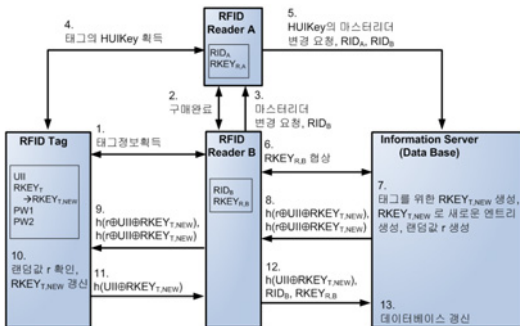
RFID Reader A

$RID_A$, $RKEY_{R,A}$

4. 태그의 HUIKey 획득

5. HUIKey의 마스터리더 변경 요청, $RID_A$, $RID_B$

2. 구매완료

3. 마스터리더 변경 요청, $RID_B$

RFID Tag

UII
$RKEY_T$
$\rightarrow RKEY_{T,NEW}$
PW1
PW2

1. 태그정보획득

RFID Reader B

$RID_B$
$RKEY_{R,B}$

6. $RKEY_{R,B}$ 협상

Information Server (Data Base)

7. 태그를 위한 $RKEY_{T,NEW}$ 생성, $RKEY_{T,NEW}$ 로 새로운 엔트리 생성, 랜덤값 r 생성

8. $h(r \oplus UII \oplus RKEY_{T,NEW})$, $h(r \oplus UII \oplus RKEY_{T,NEW})$

9. $h(r \oplus UII \oplus RKEY_{T,NEW})$, $h(r \oplus UII \oplus RKEY_{T,NEW})$

10. 랜덤값 r 확인, $RKEY_{T,NEW}$ 갱신

11. $h(UII \oplus RKEY_{T,NEW})$

12. $h(UII \oplus RKEY_{T,NEW})$, $RID_B$, $RKEY_{R,B}$

13. 데이터베이스 갱신